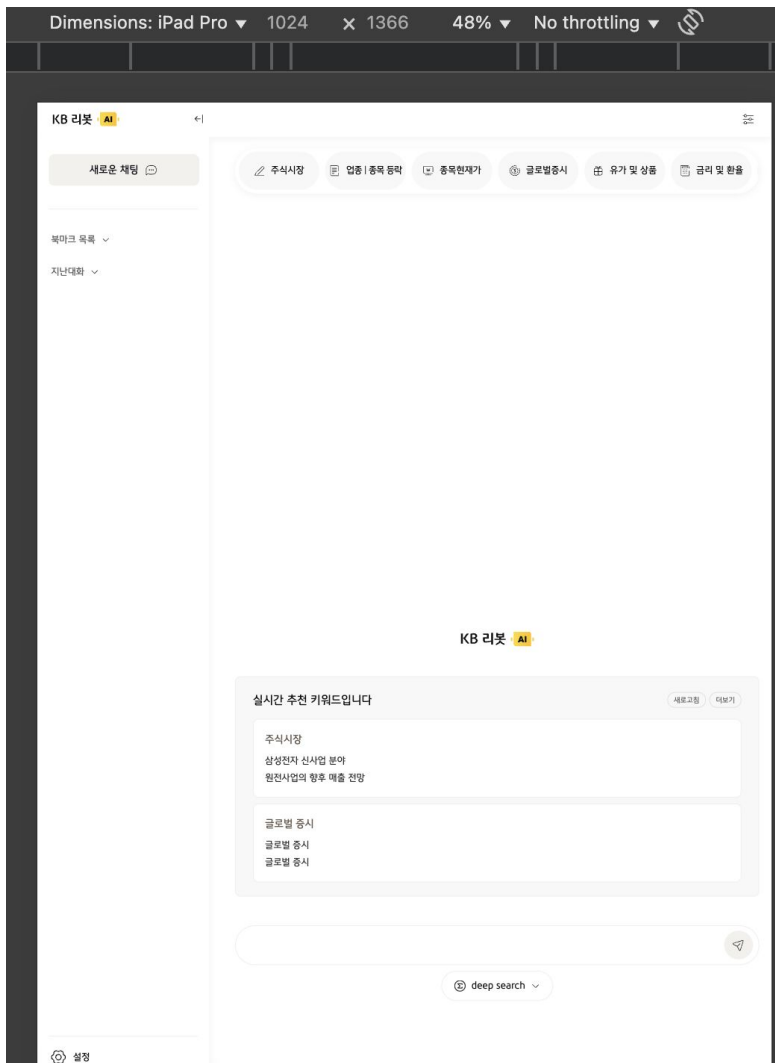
Dimensions: iPad Pro ▾ 1024 × 1366 48% ▾ No throttling ▾

KB 리봇 AI

새로운 채팅

북마크 목록

지난대화

주식시장 업종 | 종목 등락 종목현재가 글로벌증시 유가 및 상품 금리 및 환율

KB 리봇 AI

실시간 추천 키워드입니다

새로고침 더보기

주식시장
삼성전자 신사업 분야
원전사업의 향후 매출 전망

글로벌 증시
글로벌 증시
글로벌 증시

deep search

설정